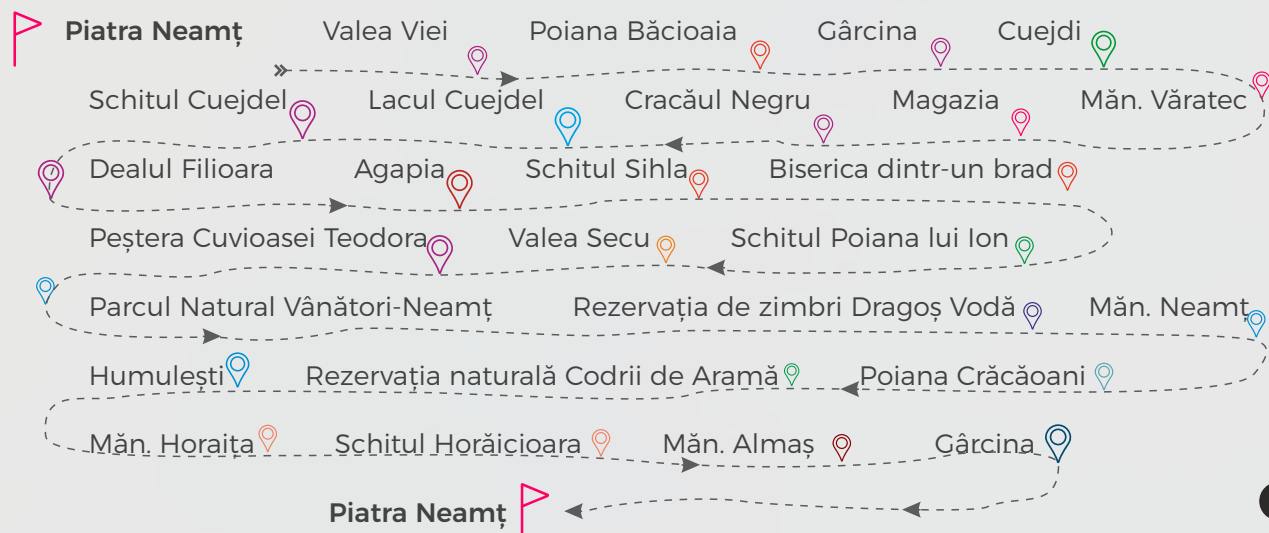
Piatra Neamț Valea Viei Poiana Băcioaia Gârcina Cuejdi

Schitul Cuejdel Lacul Cuejdel Cracăul Negru Magazia Măn. Văratec

Dealul Filioara Agapia Schitul Sihla Biserica dintr-un brad

Peștera Cuvioasei Teodora Valea Secu Schitul Poiana lui Ion

Parcul Natural Vânători-Neamț Rezervația de zimbri Dragoș Vodă Măn. Neamț

Humulești Rezervația naturală Codrii de Aramă Poiana Crăcăoani

Măn. Horaița Schitul Horăicioara Măn. Almaș Gârcina

Piatra Neamț